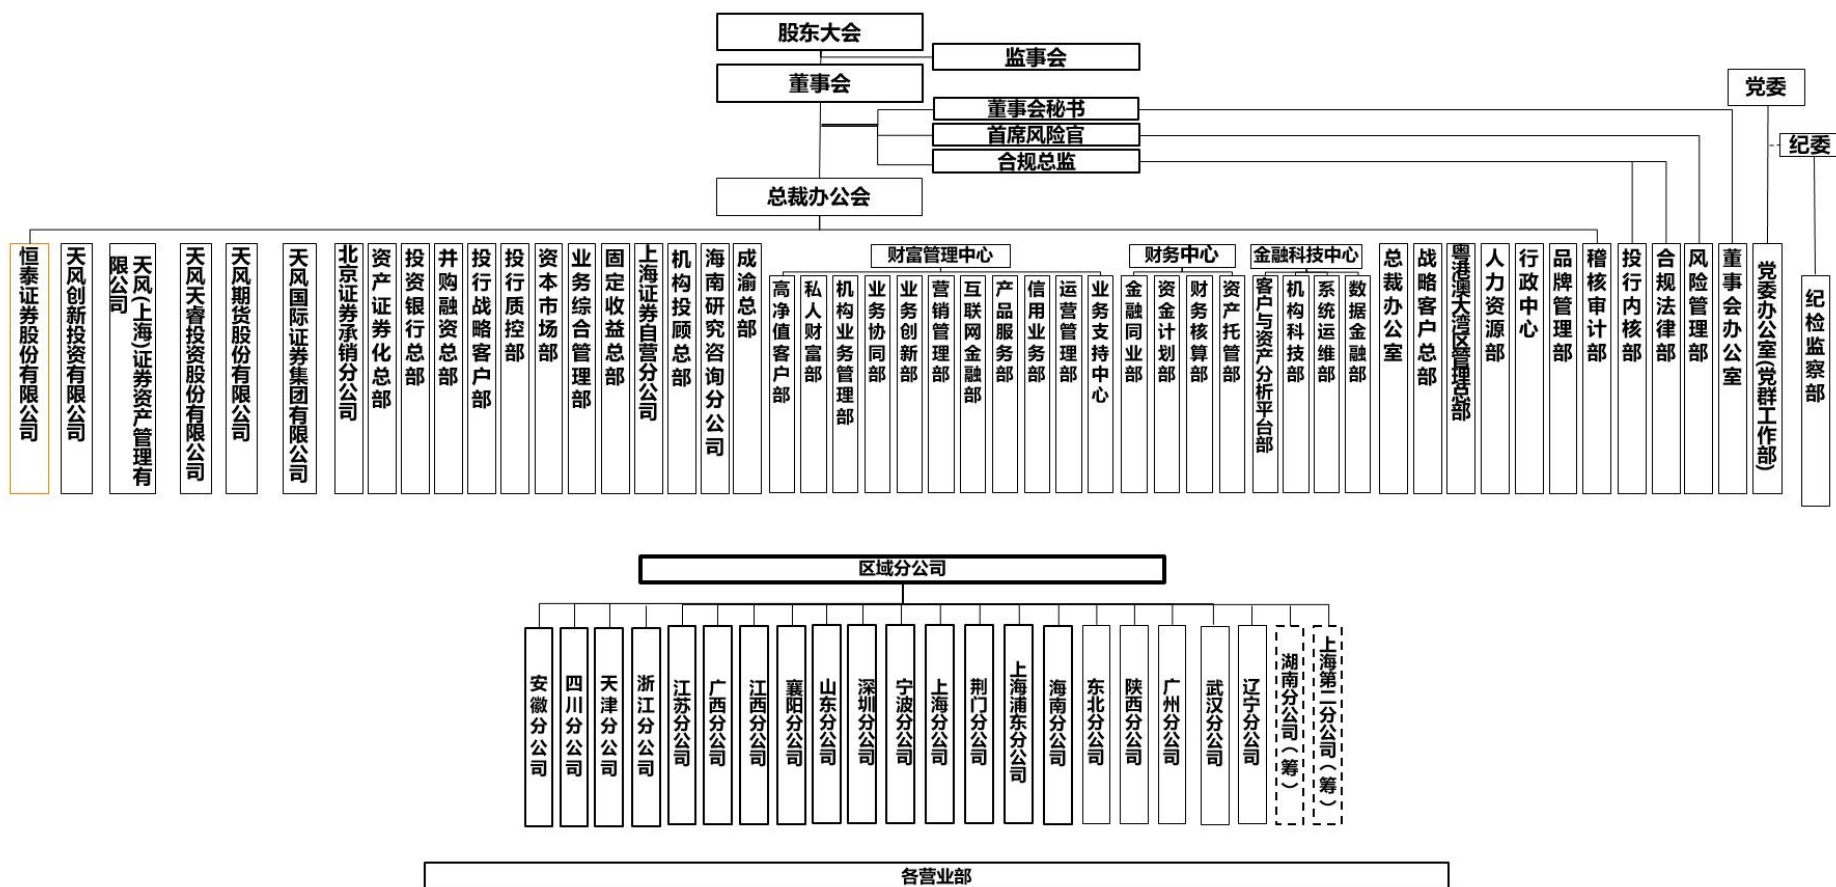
股东大会
监事会
董事会
董事会秘书
首席风险官
合规总监
党委
纪委
总裁办公会

恒泰证券股份有限公司
天风创新投资有限公司
天风（上海）证券资产管理有限公司
天风天睿投资股份有限公司
天风期货股份有限公司
天风国际证券集团有限公司
北京证券承销分公司
资产证券化总部
投资银行总部
并购融资总部
投行战略客户部
投行质控部
资本市场部
业务综合管理部
固定收益总部
上海证券自营分公司
机构投顾总部
海南研究咨询分公司
成渝总部

财富管理中心
高净值客户部
私人财富部
机构业务管理部
业务协同部
业务创新部
营销管理部
互联网金融部
产品服务部
信用业务部
运营管理部
业务支持中心

财务中心
金融同业部
资金计划部
财务核算部
资产托管部

金融科技中心
客户与资产分析平台部
机构科技部
系统运维部
数据金融部

总裁办公室
战略客户总部
粤港澳大湾区管理总部
人力资源部
行政中心
品牌管理部
稽核审计部
投行内核部
合规法律部
风险管理部
董事会办公室
党委办公室（党群工作部）
纪检监察部

区域分公司
安徽分公司
四川分公司
天津分公司
浙江分公司
江苏分公司
广西分公司
江西分公司
襄阳分公司
山东分公司
深圳分公司
宁波分公司
上海分公司
荆门分公司
上海浦东分公司
海南分公司
东北分公司
陕西分公司
广州分公司
武汉分公司
辽宁分公司
湖南分公司（筹）
上海第二分公司（筹）

各营业部